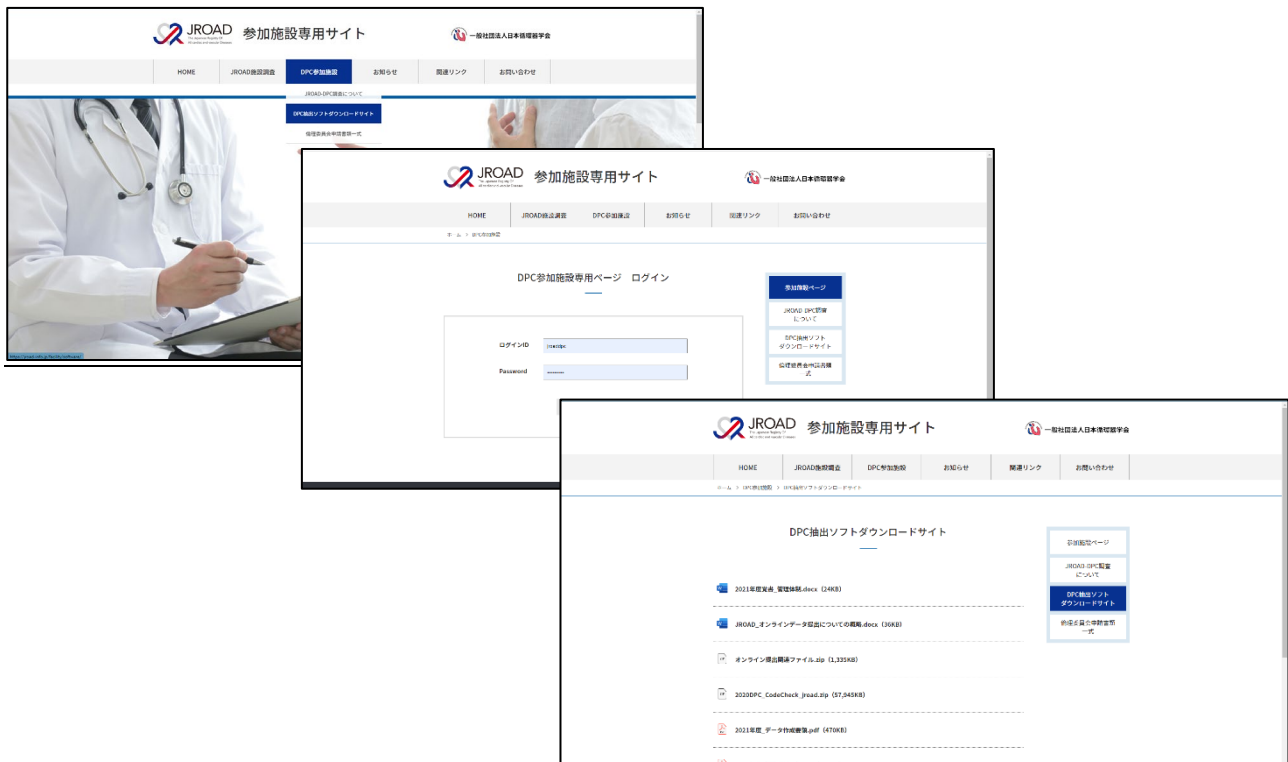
JROAD 参加施設専用サイト

一般社団法人日本循環器学会

HOME | JROAD施設調査 | DPC参加施設 | お知らせ | 関連リンク | お問い合わせ

JROAD-DPC調査について
DPC抽出ソフトダウンロードサイト
倫理委員会申請書類一式

JROAD 参加施設専用サイト

一般社団法人日本循環器学会

HOME | JROAD施設調査 | DPC参加施設 | お知らせ | 関連リンク | お問い合わせ

ホーム > DPC参加施設

DPC参加施設専用ページ ログイン

ログインID jroaddpc

Password ••••••••

参加施設ページ
JROAD-DPC調査について
DPC抽出ソフトダウンロードサイト
倫理委員会申請書類一式

JROAD 参加施設専用サイト

一般社団法人日本循環器学会

HOME | JROAD施設調査 | DPC参加施設 | お知らせ | 関連リンク | お問い合わせ

ホーム > DPC参加施設 > DPC抽出ソフトダウンロードサイト

DPC抽出ソフトダウンロードサイト

2021年度覚書_管理体制.docx（24KB）

JROAD_オンラインデータ提出についての概略.docx（36KB）

オンライン提出関連ファイル.zip（1,335KB）

2020DPC_CodeCheck_jroad.zip（57,945KB）

2021年度_データ作成要領.pdf（470KB）

参加施設ページ
JROAD-DPC調査について
DPC抽出ソフトダウンロードサイト
倫理委員会申請書類一式